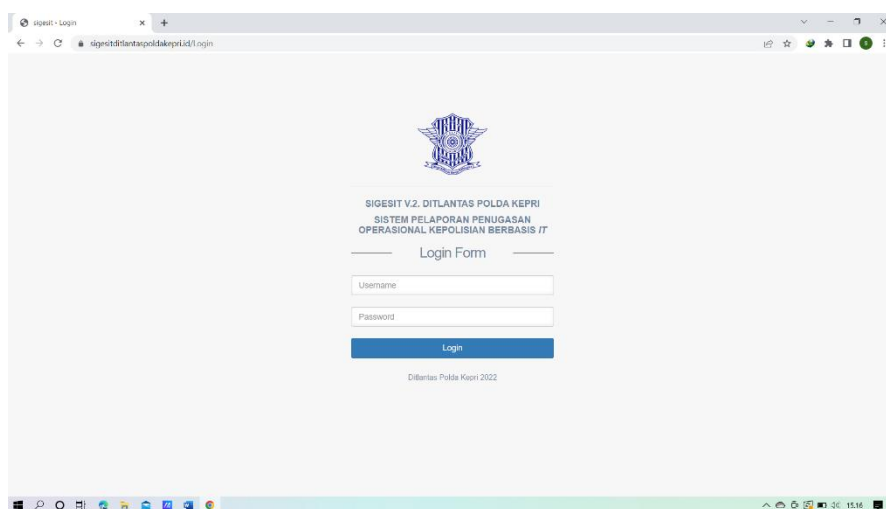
sigesit - Login

sigesitditlantaspoldakepri.id/Login

SIGESIT V.2. DITLANTAS POLDA KEPRI

SISTEM PELAPORAN PENUGASAN OPERASIONAL KEPOLISIAN BERBASIS *IT*

Login Form

Username

Password

Login

Ditlantas Polda Kepri 2022

15.16